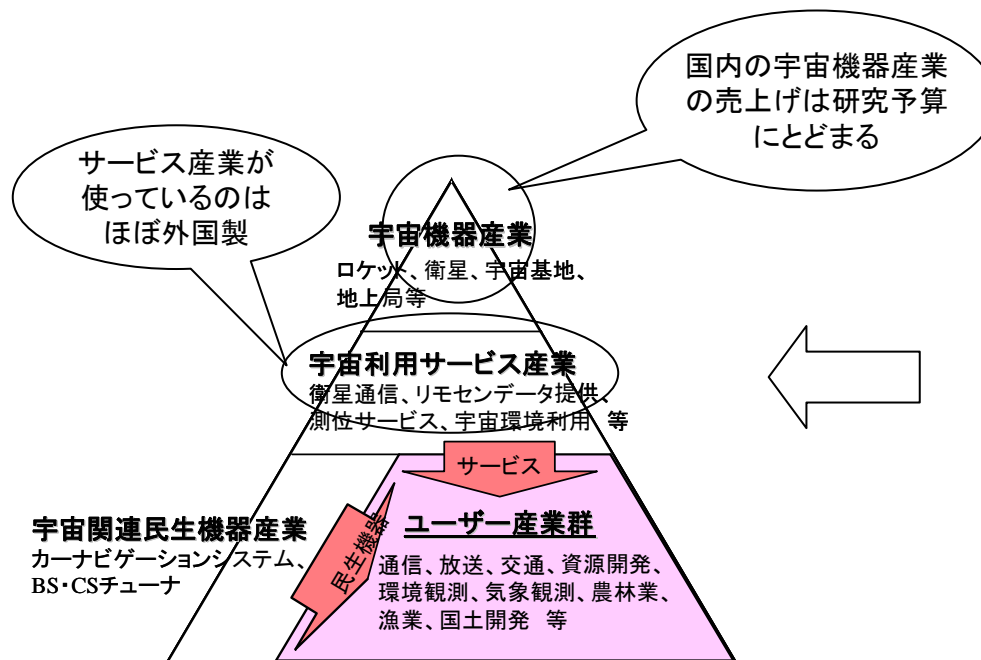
国内の宇宙機器産業の売上げは研究予算にとどまる

サービス産業が使っているのはほぼ外国製

宇宙機器産業
ロケット、衛星、宇宙基地、地上局等

宇宙利用サービス産業
衛星通信、リモセンデータ提供、測位サービス、宇宙環境利用 等

サービス

宇宙関連民生機器産業
カーナビゲーションシステム、BS・CSチューナ

民生機器

ユーザー産業群
通信、放送、交通、資源開発、環境観測、気象観測、農林業、漁業、国土開発 等